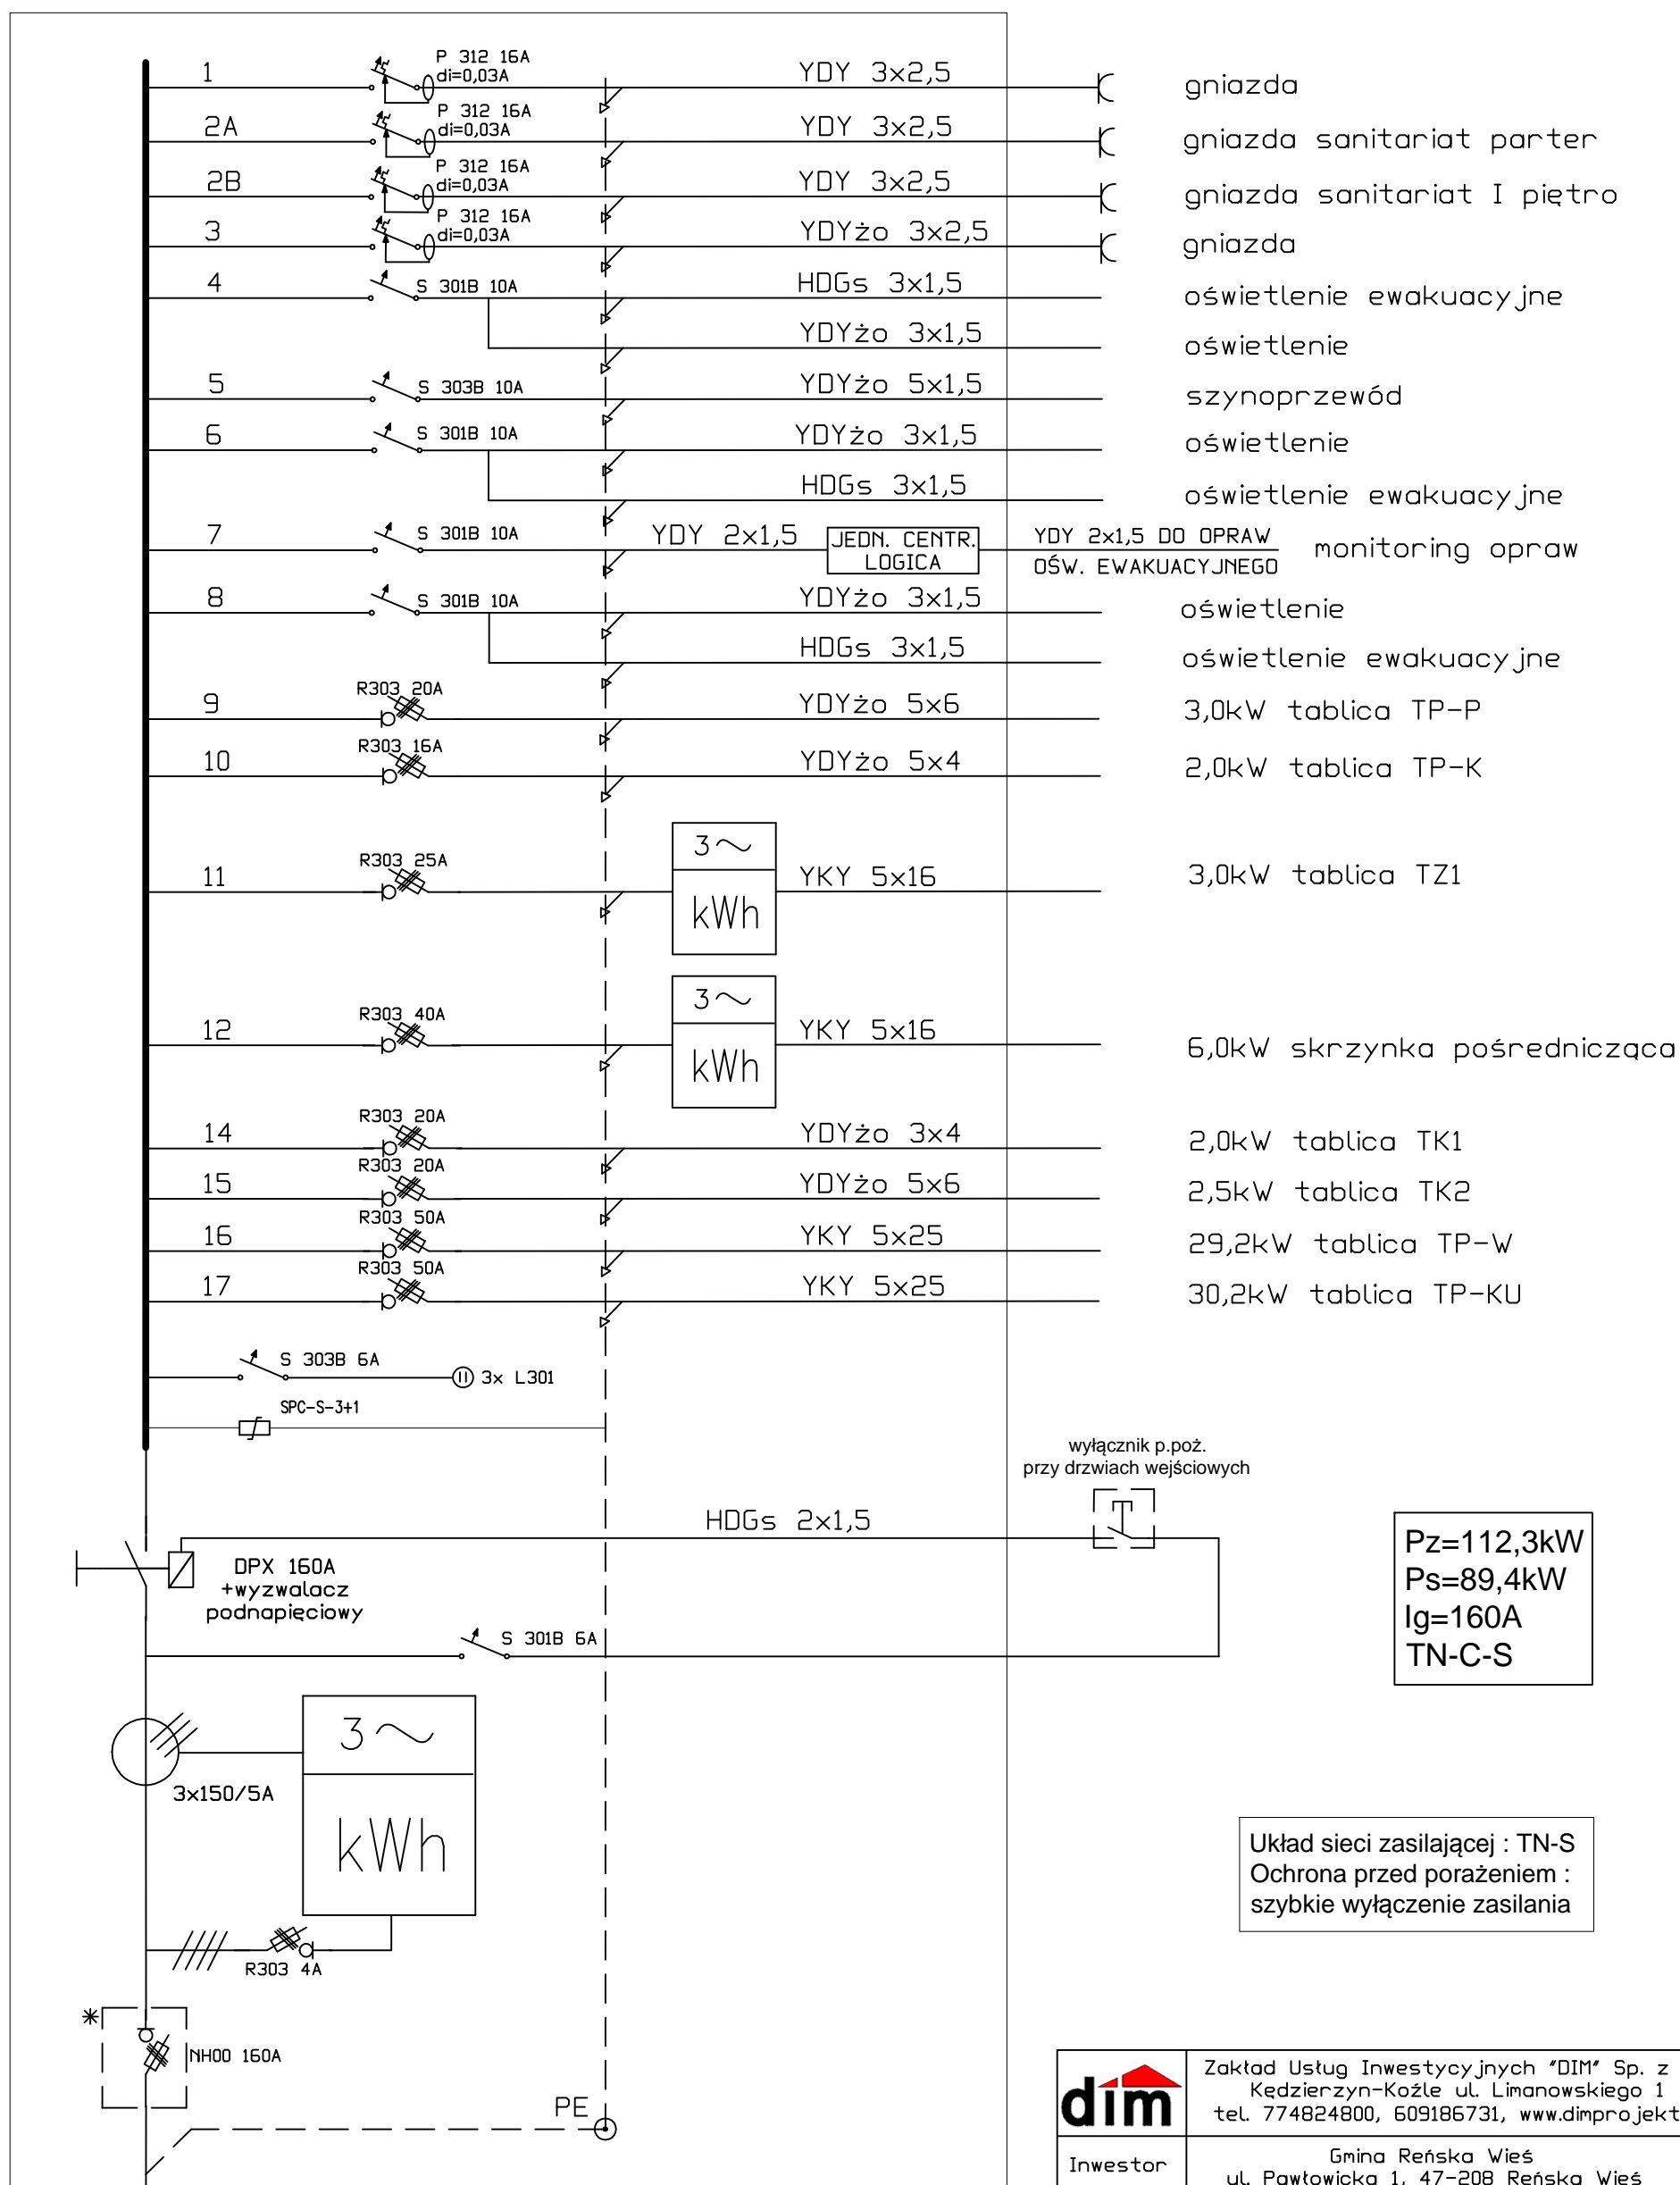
1 P 312 16A di=0,03A YDY 3x2,5 gniazda

2A P 312 16A di=0,03A YDY 3x2,5 gniazda sanitariat parter

2B P 312 16A di=0,03A YDY 3x2,5 gniazda sanitariat I piętro

3 P 312 16A di=0,03A YDYżo 3x2,5 gniazda

4 S 301B 10A HDGs 3x1,5 oświetlenie ewakuacyjne

YDYżo 3x1,5 oświetlenie

5 S 303B 10A YDYżo 5x1,5 szynoprzewód

6 S 301B 10A YDYżo 3x1,5 oświetlenie

HDGs 3x1,5 oświetlenie ewakuacyjne

7 S 301B 10A YDY 2x1,5 JEDN. CENTR. LOGICA YDY 2x1,5 DO OPRAW OŚW. EWAKUACYJNEGO monitoring opraw

8 S 301B 10A YDYżo 3x1,5 oświetlenie

HDGs 3x1,5 oświetlenie ewakuacyjne

9 R303 20A YDYżo 5x6 3,0kW tablica TP-P

10 R303 16A YDYżo 5x4 2,0kW tablica TP-K

11 R303 25A 3~ kWh YKY 5x16 3,0kW tablica TZ1

12 R303 40A 3~ kWh YKY 5x16 6,0kW skrzynka pośredniczqca

14 R303 20A YDYżo 3x4 2,0kW tablica TK1

15 R303 20A YDYżo 5x6 2,5kW tablica TK2

16 R303 50A YKY 5x25 29,2kW tablica TP-W

17 R303 50A YKY 5x25 30,2kW tablica TP-KU

S 303B 6A 3x L301

SPC-S-3+1

wyłącznik p.poż. przy drzwiach wejściowych

HDGs 2x1,5

DPX 160A +wyzwalacz podnapięciowy

S 301B 6A

Pz=112,3kW
Ps=89,4kW
Ig=160A
TN-C-S

3~ kWh

3x150/5A

Układ sieci zasilającej : TN-S
Ochrona przed porażeniem :
szybkie wyłączenie zasilania

R303 4A

*

NH00 160A

PE

dim

Zakład Usług Inwestycyjnych "DIM" Sp. z
Kędzierzyn-Koźle ul. Limanowskiego 1
tel. 774824800, 609186731, www.dimprojekt

Inwestor

Gmina Reńska Wieś
ul. Pawłowicka 1, 47-208 Reńska Wieś